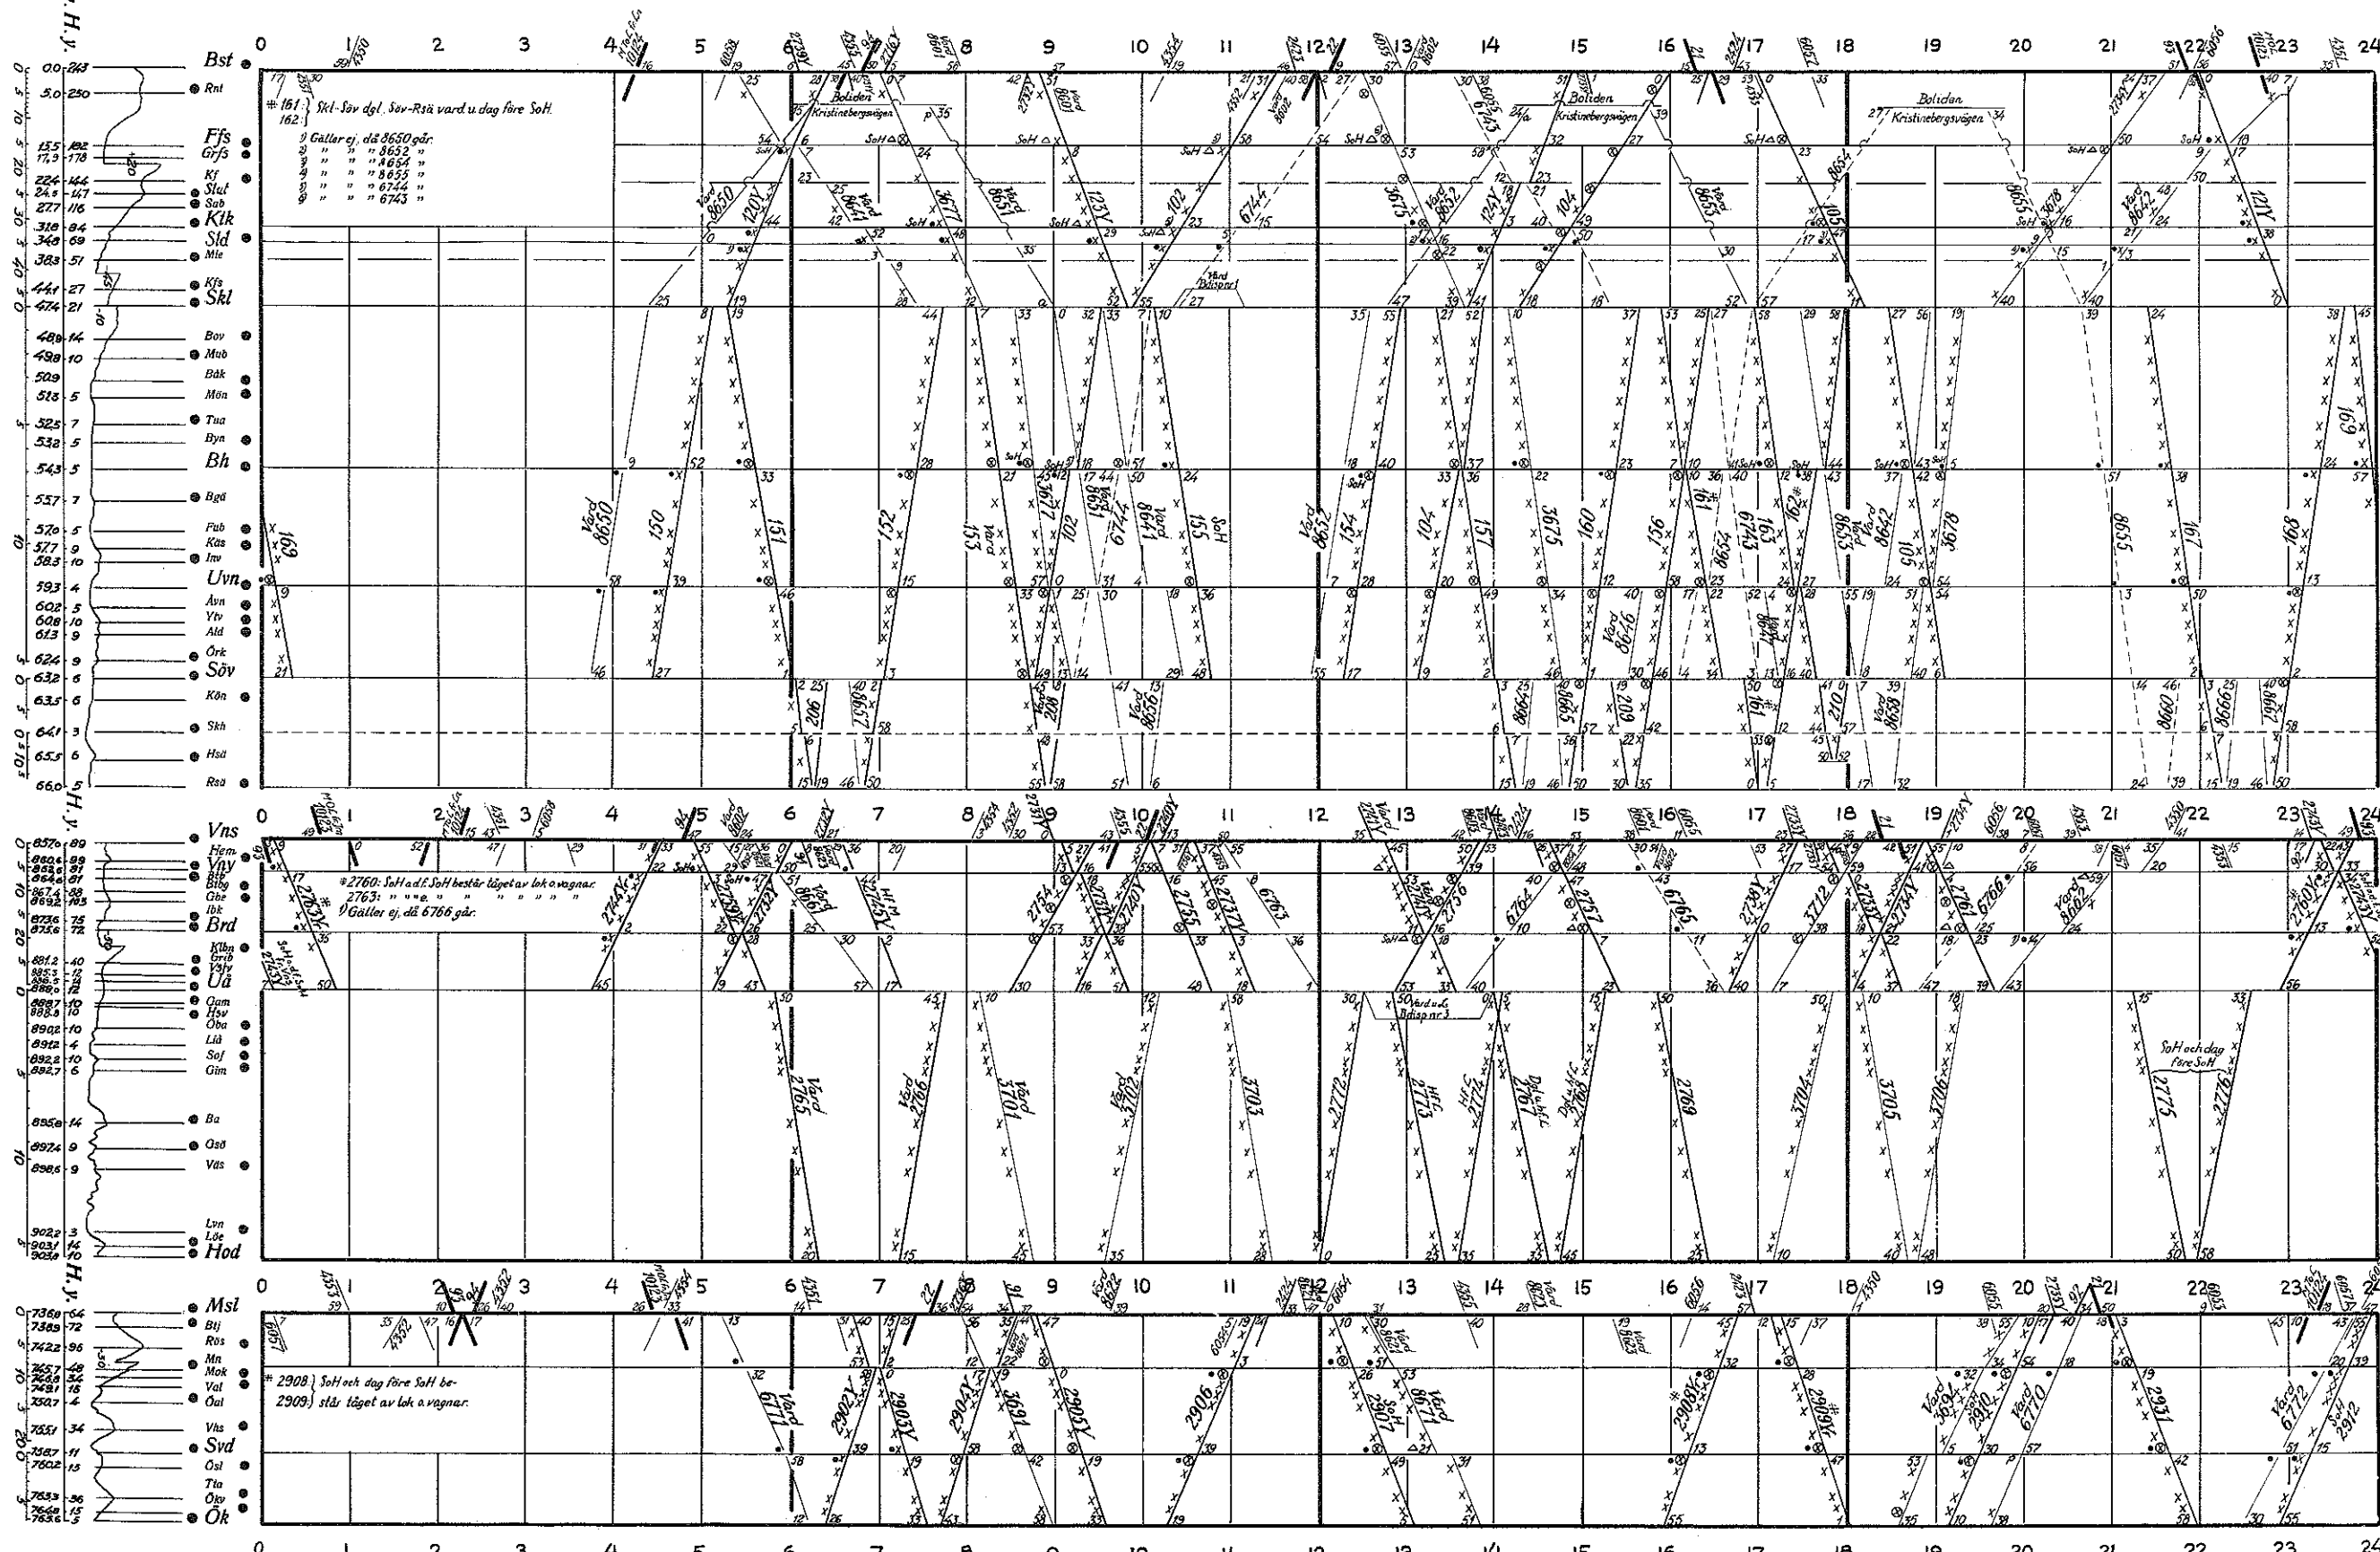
Bst 0 1 2 3 4 5 6 7 8 9 10 11 12 13 14 15 16 17 18 19 20 21 22 23 24

Rnt
Ffs
Grfs
Kf
Stuf
Sab
Ktk
Sld
Mle
Kfs
Skl
Bov
Mub
Båk
Mön
Tua
Byn
Bh
Bgå
Fab
Käs
Inv
Uvn
Avn
Ytv
Ald
Örk
Söv
Kön
Skh
Hsä
Rsä

# 161 } Skl-Söv dgl, Söv-Rsä vard u. dag före SoH.
162 }

1) Gäller ej, då 8650 går.
2) " " " 8652 "
3) " " " 8654 "
4) " " " 8655 "
5) " " " 6744 "
6) " " " 6743 "

Boliden
Kristinebergsvägen
Boliden
Kristinebergsvägen
Boliden
Kristinebergsvägen

Vard 8650
120Y
Vard 8641
3677
Vard 8651
123Y
102
6744
3673
Vard 8652
124Y
104
Vard 8653
8654
105
8655
3678
Vard 8642
121Y
150
151
152
153
154
155
156
157
160
161
162
163
167
168
169
Vard 8650
Vard 8652
3675
Vard 8646
206
8661
200
Vard 8656
8664
8665
209
161
210
Vard 8659
8660
8666
8667

Vns 0 1 2 3 4 5 6 7 8 9 10 11 12 13 14 15 16 17 18 19 20 21 22 23 24
Hem
Vny
Btr
Bibg
Gbe
Ibk
Brd
Klbn
Grib
Vsly
Uä
Gam
Hsv
Oba
Lid
Sof
Gim
Ba
Osö
Väs
Lvn
Löe
Hod

# 2760: SoH a.d.f. SoH består tåget av lok o. vagnar.
2763: " " " " " " " " " "
9) Gäller ej, då 6766 går.

Vard 2765
Vard 2766
3701
Vard 3702
3703
2772
2773
2774
2767
3700
2769
3704
3705
3706
SoH och dag före SoH
2775
2776

Msl 0 1 2 3 4 5 6 7 8 9 10 11 12 13 14 15 16 17 18 19 20 21 22 23 24
Btj
Rös
Mn
Mok
Val
Öal
Vhs
Svd
Osl
Tta
Öky
Ök

# 2908 } SoH och dag före SoH be-
2909 } står tåget av lok o. vagnar.

Vard 6771
2902Y
2903Y
2904Y
3691
2905Y
2906
2907
Vard 8671
2908Y
2909Y
Vard 3694
2910
Vard 6770
2911
Vard 6772
2912

0 1 2 3 4 5 6 7 8 9 10 11 12 13 14 15 16 17 18 19 20 21 22 23 24